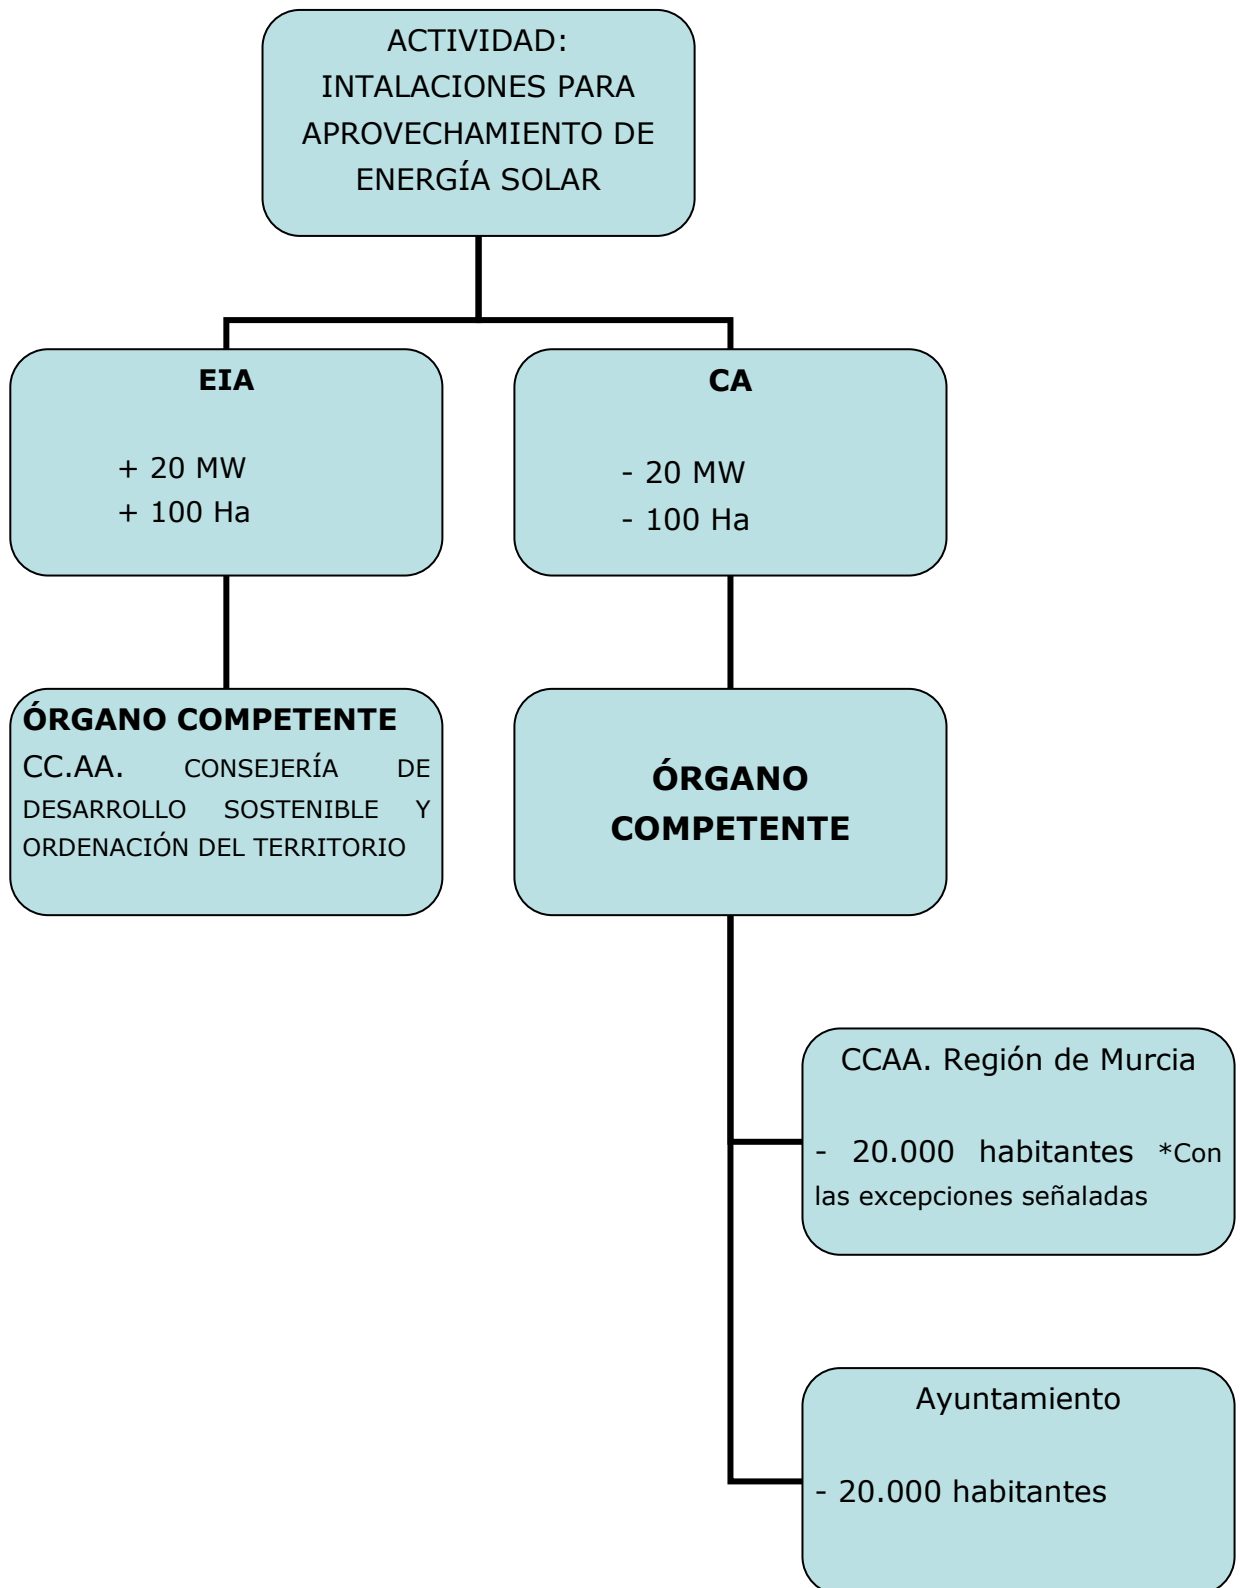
ACTIVIDAD:
INTALACIONES PARA APROVECHAMIENTO DE ENERGÍA SOLAR

EIA

+ 20 MW
+ 100 Ha

CA

- 20 MW
- 100 Ha

ÓRGANO COMPETENTE
CC.AA. CONSEJERÍA DE DESARROLLO SOSTENIBLE Y ORDENACIÓN DEL TERRITORIO

ÓRGANO COMPETENTE

CCAA. Región de Murcia

- 20.000 habitantes *Con las excepciones señaladas

Ayuntamiento

- 20.000 habitantes